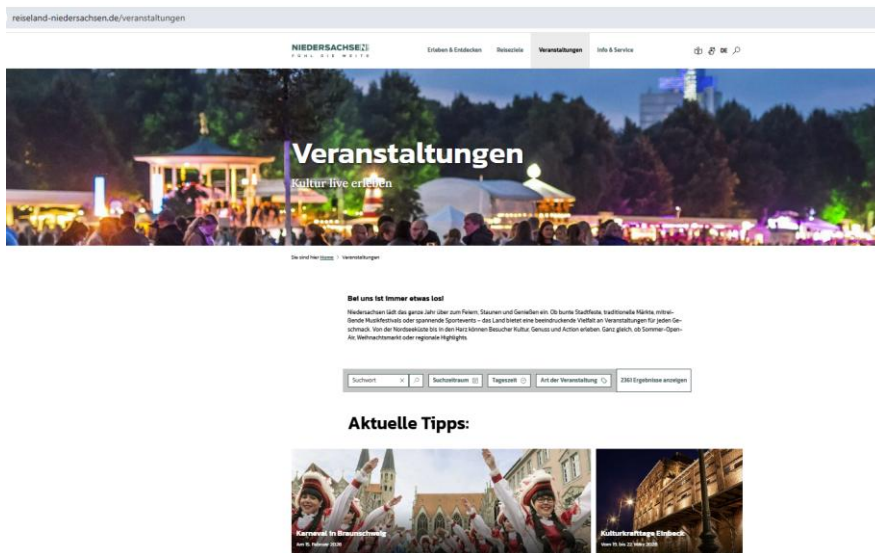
reiseland-niedersachsen.de/veranstaltungen

NIEDERSACHSEN
FÜHL DIE WEITE

Erleben & Entdecken Reiseziele Veranstaltungen Info & Service

DE

Veranstaltungen
Kultur live erleben

Sie sind hier: Home > Veranstaltungen

Bei uns ist immer etwas los!

Niedersachsen lädt das ganze Jahr über zum Feiern, Staunen und Genießen ein. Ob bunte Stadtfeste, traditionelle Märkte, mitreißende Musikfestivals oder spannende Sportevents – das Land bietet eine beeindruckende Vielfalt an Veranstaltungen für jeden Geschmack. Von der Nordseeküste bis in den Harz können Besucher Kultur, Genuss und Action erleben. Ganz gleich, ob Sommer-Open-Air, Weihnachtsmarkt oder regionale Highlights.

Suchwort | Suchzeitraum | Tageszeit | Art der Veranstaltung | 2361 Ergebnisse anzeigen

Aktuelle Tipps:

Karneval in Braunschweig
Am 15. Februar 2026

Kulturkrafttage Einbeck
Vom 15. bis 22. März 2026